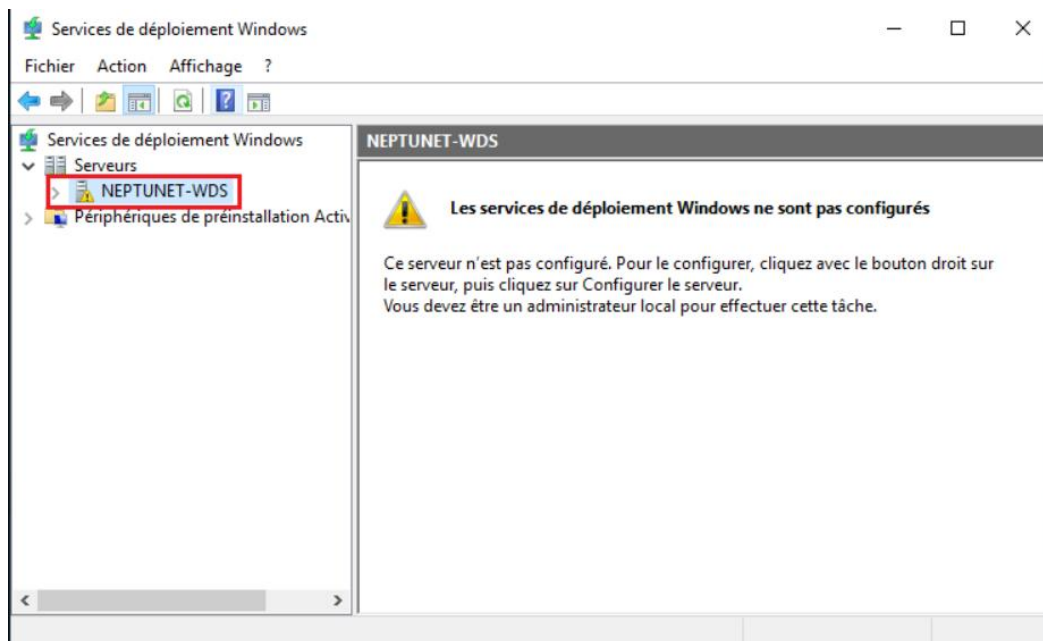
Services de déploiement Windows

Fichier Action Affichage ?

Services de déploiement Windows
Serveurs
NEPTUNET-WDS
Périphériques de préinstallation Activ

NEPTUNET-WDS

Les services de déploiement Windows ne sont pas configurés

Ce serveur n'est pas configuré. Pour le configurer, cliquez avec le bouton droit sur le serveur, puis cliquez sur Configurer le serveur.
Vous devez être un administrateur local pour effectuer cette tâche.